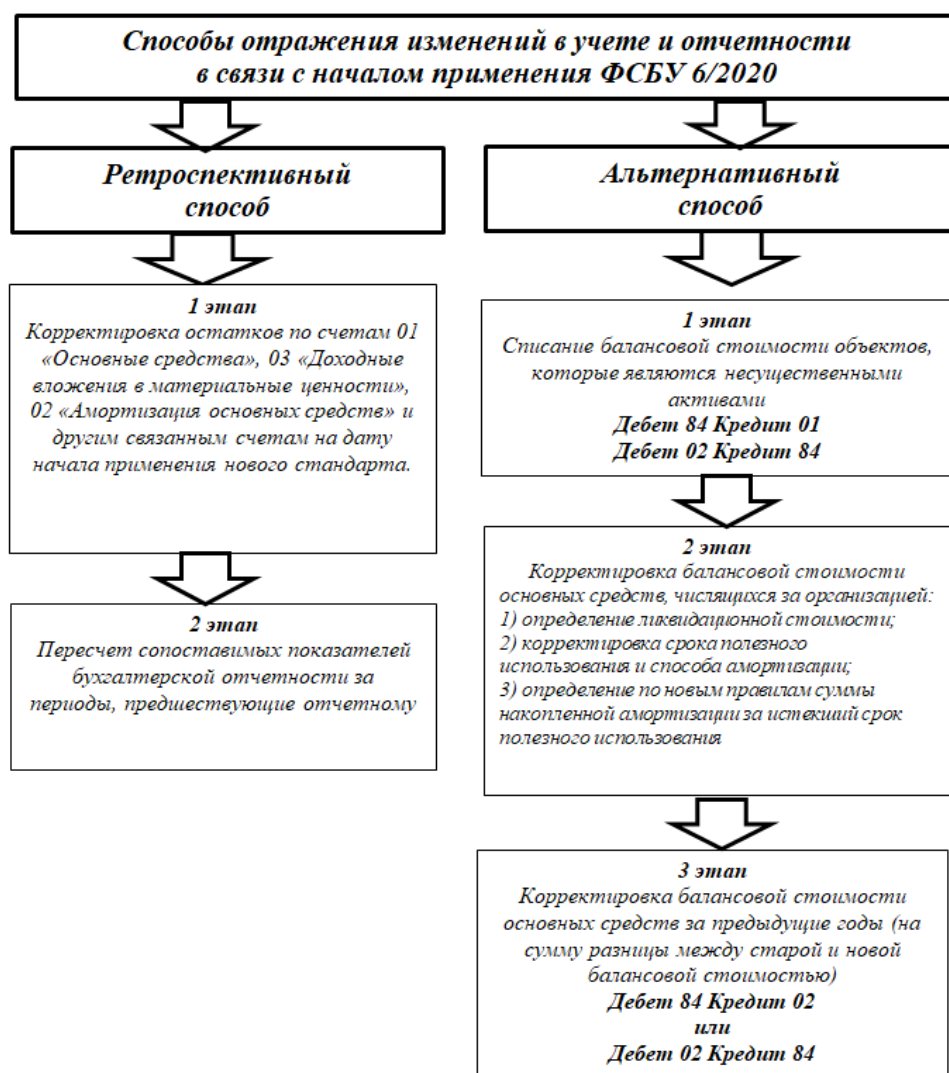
Способы отражения изменений в учете и отчетности в связи с началом применения ФСБУ 6/2020

Ретроспективный способ

1 этап
Корректировка остатков по счетам 01 «Основные средства», 03 «Доходные вложения в материальные ценности», 02 «Амортизация основных средств» и другим связанным счетам на дату начала применения нового стандарта.

2 этап
Пересчет сопоставимых показателей бухгалтерской отчетности за периоды, предшествующие отчетному

Альтернативный способ

1 этап
Списание балансовой стоимости объектов, которые являются несущественными активами
Дебет 84 Кредит 01
Дебет 02 Кредит 84

2 этап
Корректировка балансовой стоимости основных средств, числящихся за организацией:
1) определение ликвидационной стоимости;
2) корректировка срока полезного использования и способа амортизации;
3) определение по новым правилам суммы накопленной амортизации за истекший срок полезного использования

3 этап
Корректировка балансовой стоимости основных средств за предыдущие годы (на сумму разницы между старой и новой балансовой стоимостью)
Дебет 84 Кредит 02
или
Дебет 02 Кредит 84